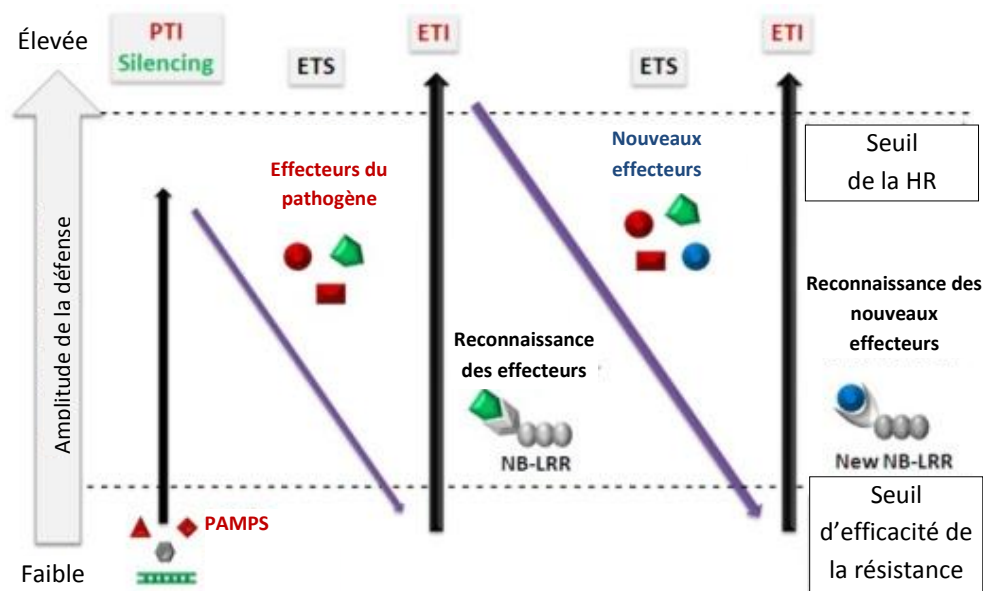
Élevée

PTI
Silencing

ETS

ETI

ETS

ETI

Seuil
de la HR

Effecteurs du pathogène

Nouveaux effecteurs

Amplitude de la défense

Reconnaissance des effecteurs

NB-LRR

Reconnaissance des nouveaux effecteurs

New NB-LRR

PAMPS

Seuil
d'efficacité de
la résistance

Faible